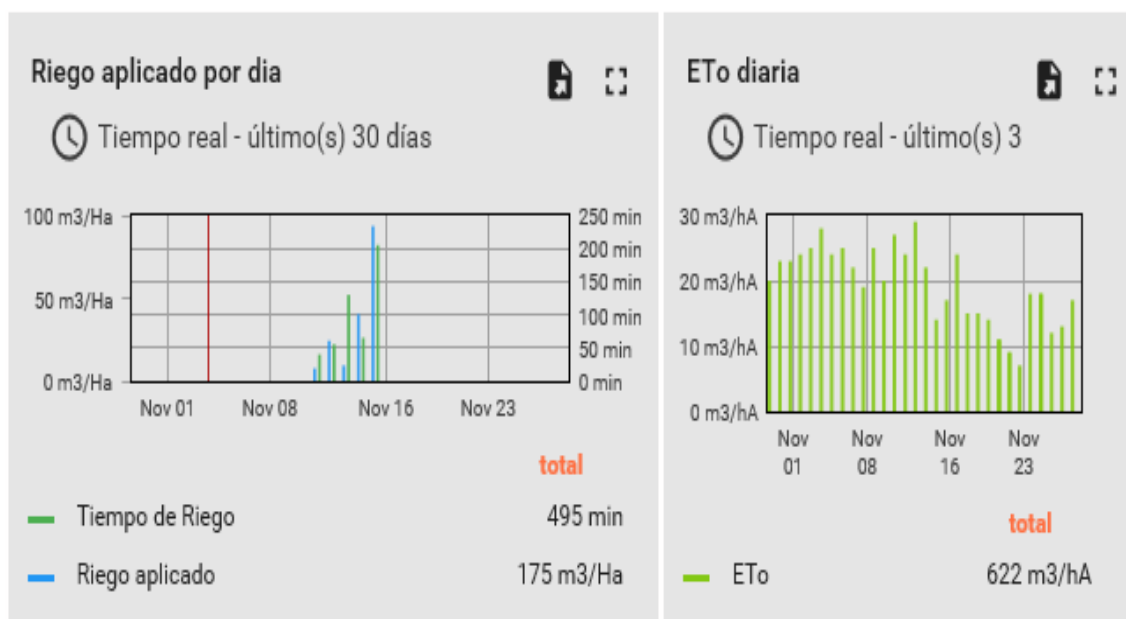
Riego aplicado por dia

Tiempo real - último(s) 30 días

100 m3/Ha
50 m3/Ha
0 m3/Ha

250 min
200 min
150 min
100 min
50 min
0 min

Nov 01
Nov 08
Nov 16
Nov 23

total

Tiempo de Riego 495 min

Riego aplicado 175 m3/Ha

ETo diaria

Tiempo real - último(s) 3

30 m3/hA
20 m3/hA
10 m3/hA
0 m3/hA

Nov 01
Nov 08
Nov 16
Nov 23

total

ETo 622 m3/hA